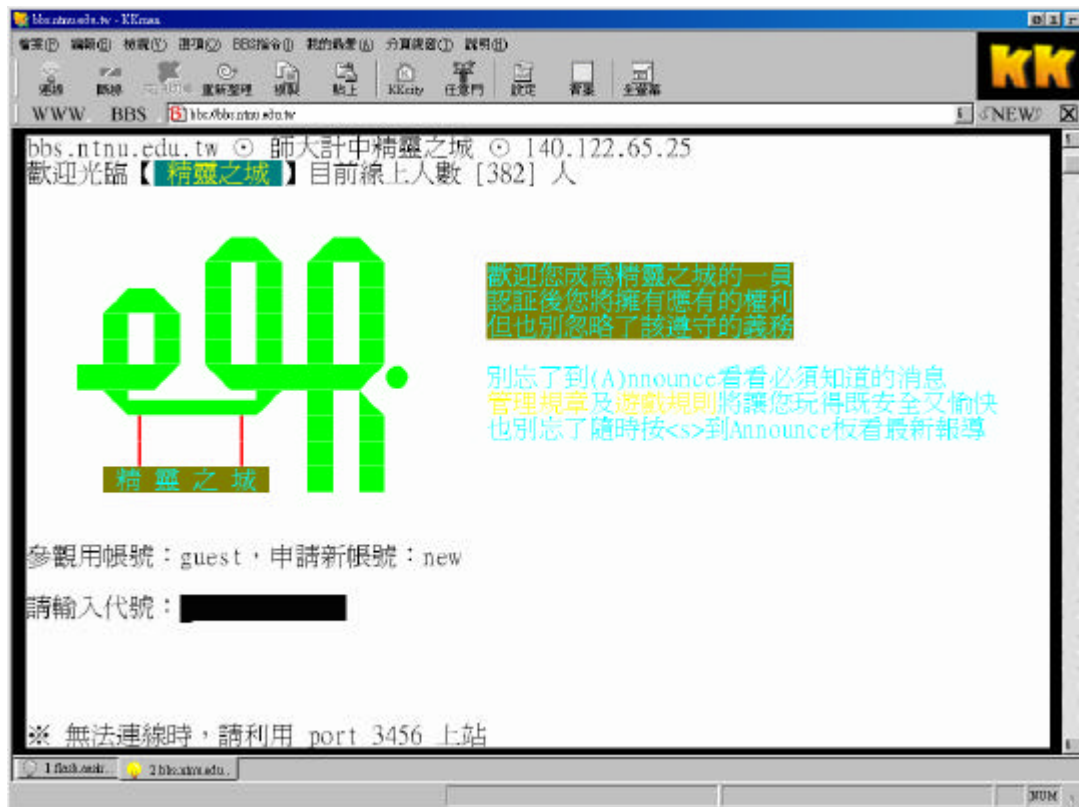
bbs.ntnu.edu.tw - KKman

檔案(F) 編輯(E) 檢視(V) 選項(O) BBS指令(I) 我的最愛(A) 分頁視窗(T) 說明(H)

連線 斷線 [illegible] 重新整理 擷取 貼上 KKcity 任意門 設定 背景 全螢幕

KK

WWW. BBS bbs://bbs.ntnu.edu.tw NEW

bbs.ntnu.edu.tw ⊙ 師大計中精靈之城 ⊙ 140.122.65.25
歡迎光臨【精靈之城】目前線上人數 [382] 人

歡迎您成為精靈之城的一員
認証後您將擁有應有的權利
但也別忽略了該遵守的義務

別忘了到(A)nnounce看看必須知道的消息
管理規章及遊戲規則將讓您玩得既安全又愉快
也別忘了隨時按<s>到Announce板看最新報導

精 靈 之 城

參觀用帳號：guest，申請新帳號：new

請輸入代號：

※ 無法連線時，請利用 port 3456 上站

1 flash.ansi... 2 bbs.ntnu.edu...

NUM